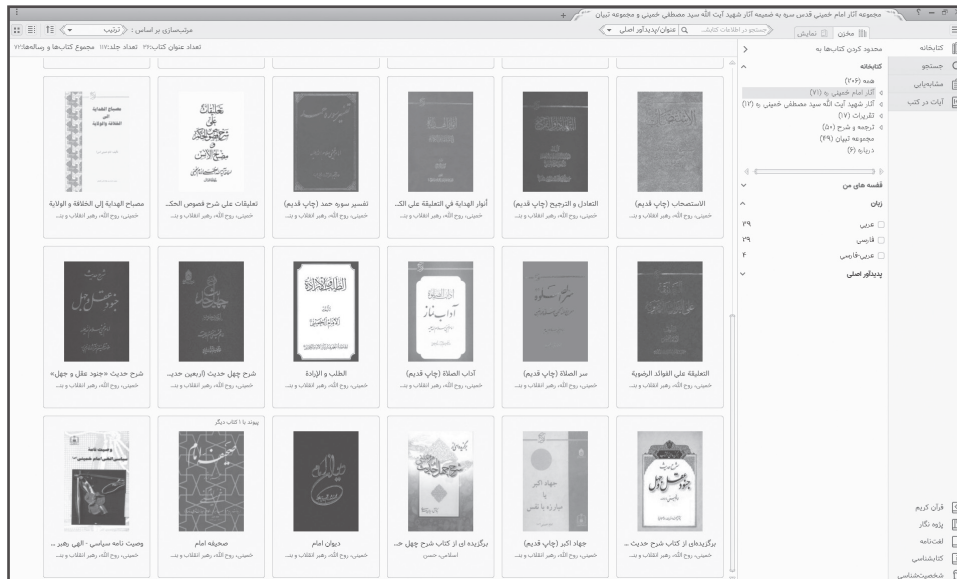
مجموعه آثار امام خمینی قدس سره به ضمیمه آثار شهید آیت الله سید مصطفی خمینی و مجموعه تبیان

مخزن | نمایش | جستجو در اطلاعات کتاب | عنوان/پدیدآور اصلی | مرتب‌سازی بر اساس : ترتیب

تعداد عنوان کتاب:۴۲ تعداد جلد:۱۱۷ مجموعه کتاب‌ها و رساله‌ها:۷۲

کتابخانه
جستجو
مشابه‌یابی
آیات در کتب

محدود کردن کتاب‌ها به
کتابخانه
همه (۲۰۶)
آثار امام خمینی ره (۷۱)
آثار شهید آیت الله سید مصطفی خمینی ره (۱۲)
تقریرات (۱۷)
ترجمه و شرح (۵۰)
مجموعه تبیان (۴۹)
درباره (۶)

قفسه‌های من
زبان
عربی ۳۹
فارسی ۲۹
عربی-فارسی ۴
پدیدآور اصلی

مصباح الهداية إلى الخلافة و الولاية
تعليقات على شرح فصوص الحك...
تفسير سوره حمد (چاپ قدیم)
أنوار الهداية في التعليقة على الك...
التعادل و الترجيح (چاپ قدیم)
الاستصحاب (چاپ قدیم)
خمینی، روح الله، رهبر انقلاب و بنـ...

شرح حدیث «جنود عقل و جهل»
شرح چهل حدیث (اربعین حدیـ...
الطلب و الإرادة
آداب الصلاة (چاپ قدیم)
سر الصلاة (چاپ قدیم)
التعليقة على الفوائد الرضوية
خمینی، روح الله، رهبر انقلاب و بنـ...

پیوند با ۱ کتاب دیگر
وصیت نامه سیاسی - الهی رهبر ...
صحیفه امام
دیوان امام
برگزیده ای از کتاب شرح چهل حـ...
اسلامی، حسن
جهاد اکبر (چاپ قدیم)
برگزیده‌ای از کتاب شرح حدیث ...
خمینی، روح الله، رهبر انقلاب و بنـ...

قرآن کریم
پژوه نگار
لغت‌نامه
کتابشناسی
شخصیت‌شناسی